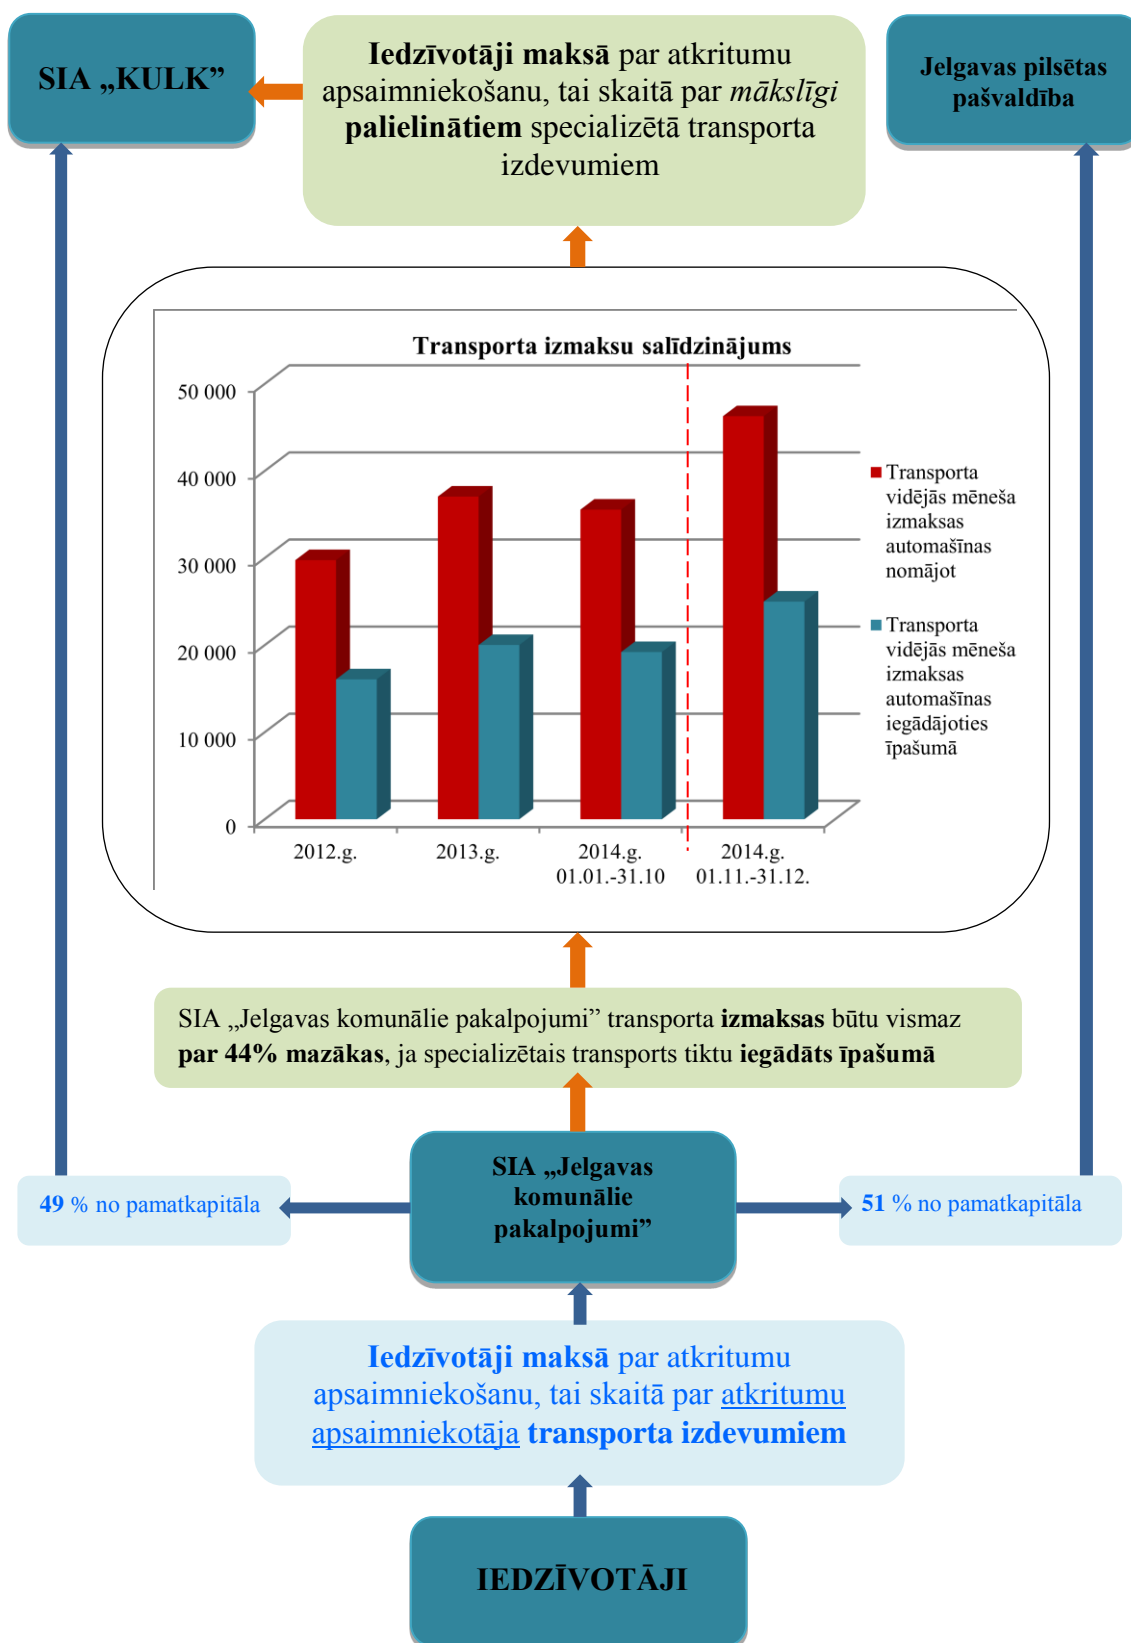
SIA „KULK”

Iedzīvotāji maksā par atkritumu apsaimniekošanu, tai skaitā par mākslīgi palielinātiem specializētā transporta izdevumiem

Jelgavas pilsētas pašvaldība

Transporta izmaksu salīdzinājums

50 000
40 000
30 000
20 000
10 000
0

2012.g.
2013.g.
2014.g. 01.01.-31.10
2014.g. 01.11.-31.12.

Transporta vidējās mēneša izmaksas automašīnas nomājot

Transporta vidējās mēneša izmaksas automašīnas iegādājoties īpašumā

SIA „Jelgavas komunālie pakalpojumi” transporta izmaksas būtu vismaz par 44% mazākas, ja specializētais transports tiktu iegādāts īpašumā

49 % no pamatkapitāla

SIA „Jelgavas komunālie pakalpojumi”

51 % no pamatkapitāla

Iedzīvotāji maksā par atkritumu apsaimniekošanu, tai skaitā par atkritumu apsaimniekotāja transporta izdevumiem

IEDZĪVOTĀJI